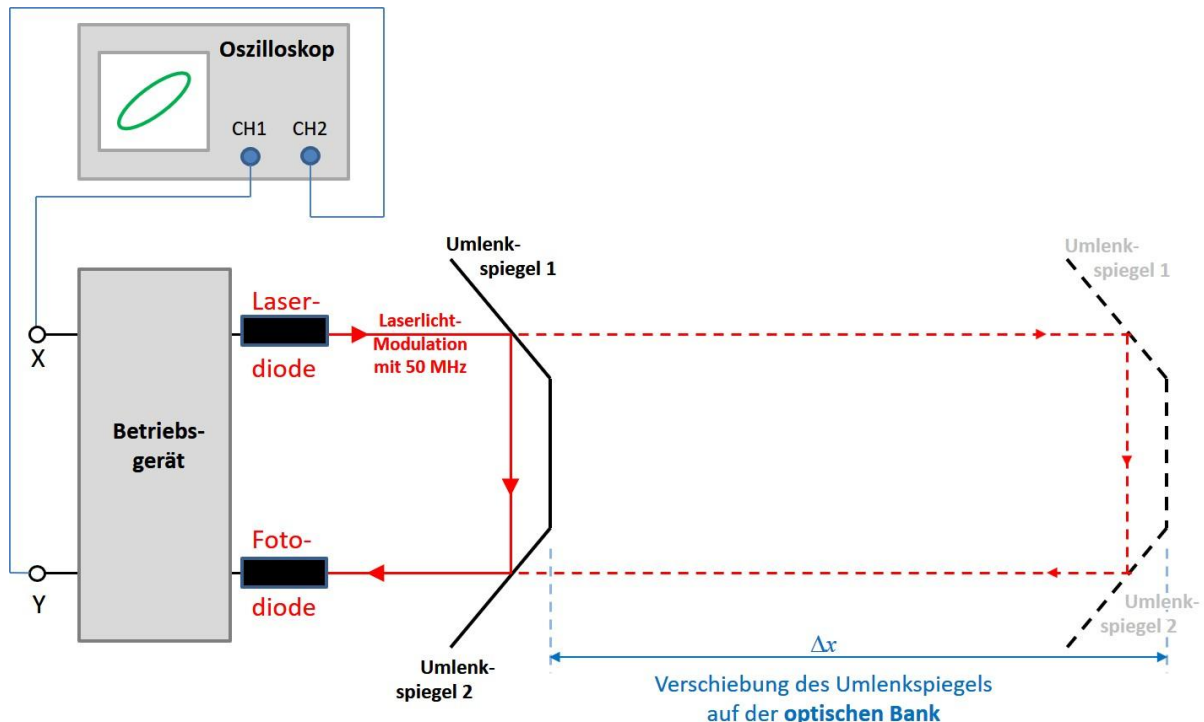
Oszilloskop

CH1 CH2

X

Y

Betriebsgerät

Laserdiode

Fotodiode

Laserlicht-Modulation mit 50 MHz

Umlenkspiegel 1

Umlenkspiegel 2

Umlenkspiegel 1

Umlenkspiegel 2

$\Delta x$

Verschiebung des Umlenkspiegels auf der optischen Bank